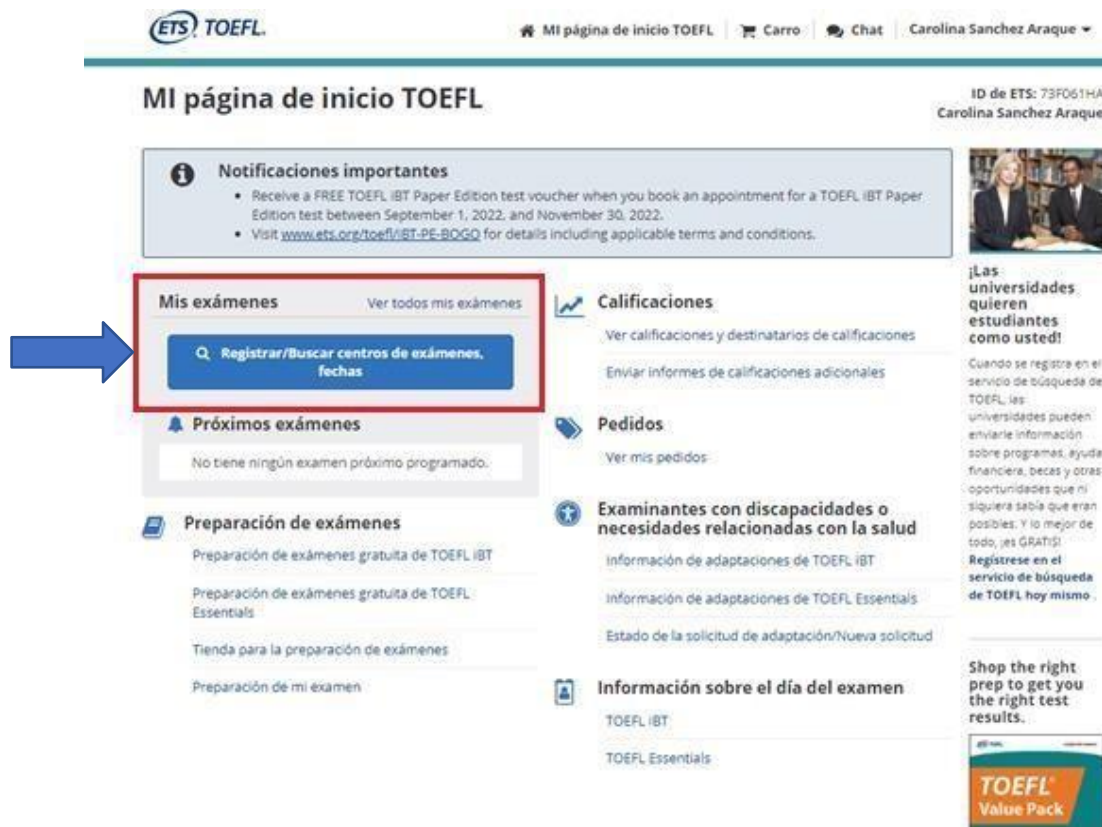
ETS TOEFL.

MI página de inicio TOEFL | Carro | Chat | Carolina Sanchez Araque

MI página de inicio TOEFL

ID de ETS: 73F061HA
Carolina Sanchez Araque

Notificaciones importantes
• Receive a FREE TOEFL iBT Paper Edition test voucher when you book an appointment for a TOEFL iBT Paper Edition test between September 1, 2022, and November 30, 2022.
• Visit www.ets.org/toefl/iBT-PE-BOGO for details including applicable terms and conditions.

Mis exámenes
Ver todos mis exámenes
Registrar/Buscar centros de exámenes, fechas

Próximos exámenes
No tiene ningún examen próximo programado.

Preparación de exámenes
Preparación de exámenes gratuita de TOEFL iBT
Preparación de exámenes gratuita de TOEFL Essentials
Tienda para la preparación de exámenes
Preparación de mi examen

Calificaciones
Ver calificaciones y destinatarios de calificaciones
Enviar informes de calificaciones adicionales

Pedidos
Ver mis pedidos

Examinantes con discapacidades o necesidades relacionadas con la salud
Información de adaptaciones de TOEFL iBT
Información de adaptaciones de TOEFL Essentials
Estado de la solicitud de adaptación/Nueva solicitud

Información sobre el día del examen
TOEFL iBT
TOEFL Essentials

¡Las universidades quieren estudiantes como usted!
Cuando se registra en el servicio de búsqueda de TOEFL, las universidades pueden enviarle información sobre programas, ayuda financiera, becas y otras oportunidades que ni siquiera sabía que eran posibles. Y lo mejor de todo, ¡es GRATIS!
Regístrese en el servicio de búsqueda de TOEFL hoy mismo .

Shop the right prep to get you the right test results.

TOEFL
Value Pack